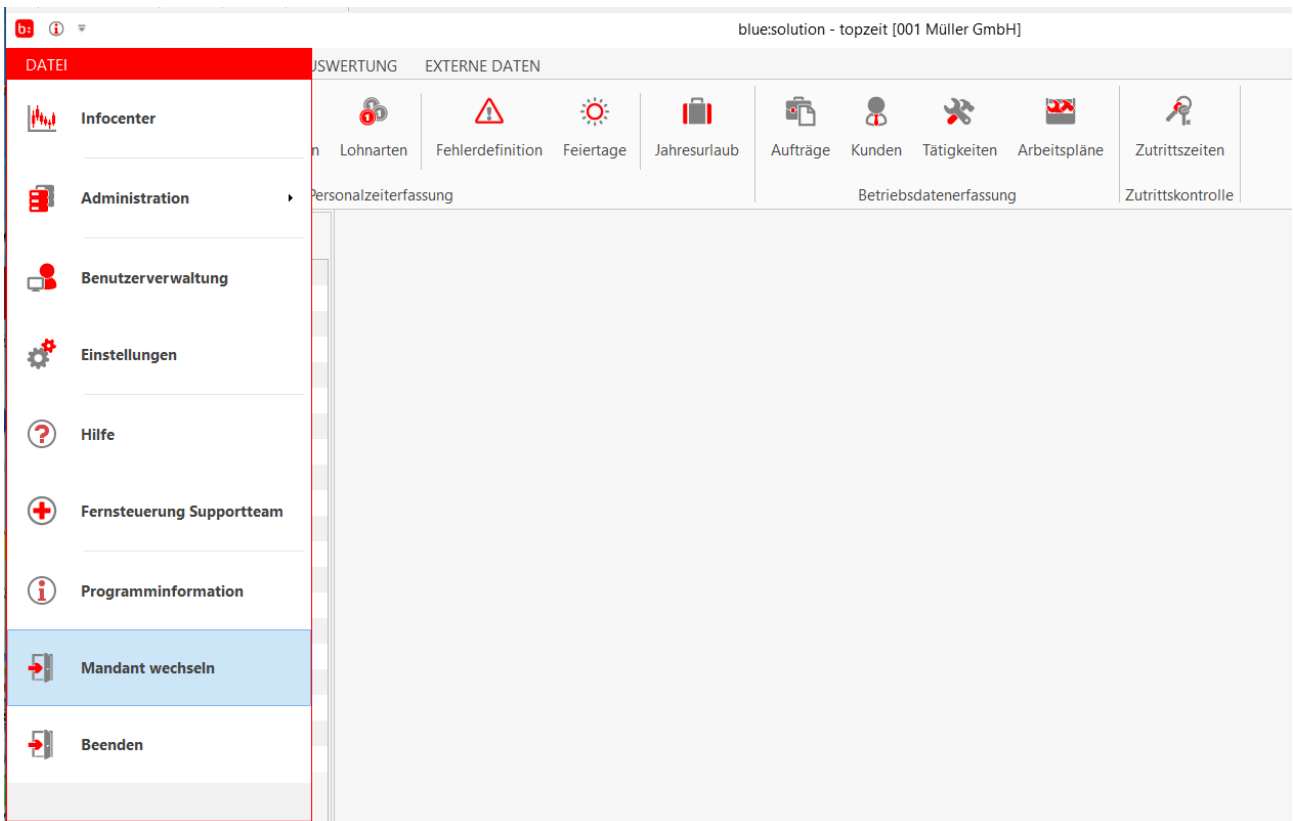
b: ⓘ ₹

blue:solution - topzeit [001 Müller GmbH]

DATEI

USWERTUNG EXTERNE DATEN

Infocenter

Administration

Benutzerverwaltung

Einstellungen

Hilfe

Fernsteuerung Supportteam

Programminformation

Mandant wechseln

Beenden

n Lohnarten Fehlerdefinition Feiertage Jahresurlaub Aufträge Kunden Tätigkeiten Arbeitspläne Zutrittszeiten

Personalzeiterfassung Betriebsdatenerfassung Zutrittskontrolle